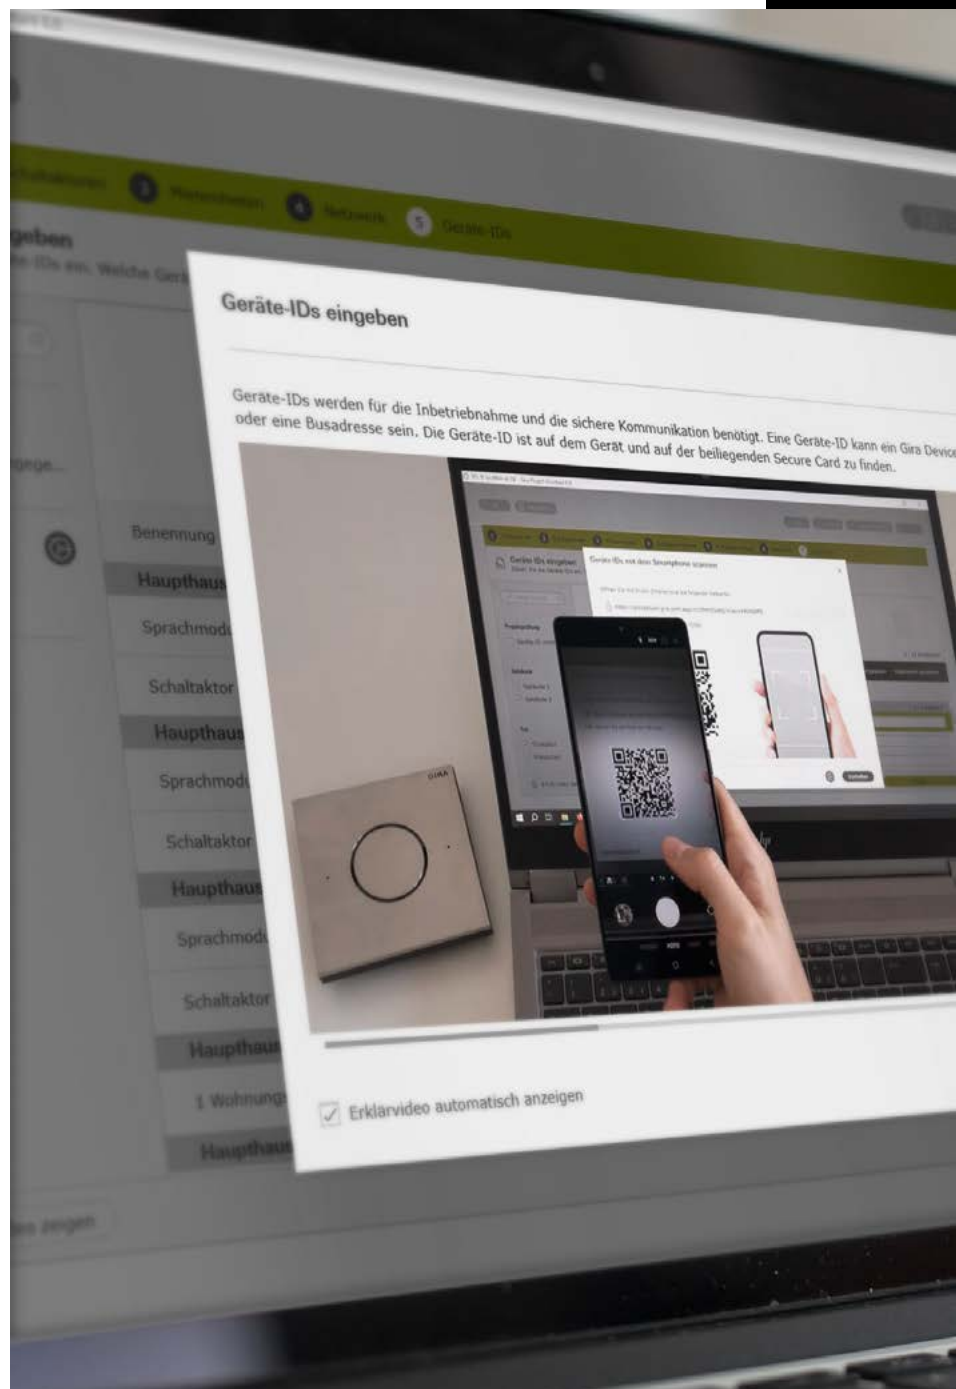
Schaltaktoren 3 Mastereinstellungen 4 Netzwerk 5 Geräte-IDs

geben
e-IDs ein. Welche Gerä

Geräte-IDs eingeben

Geräte-IDs werden für die Inbetriebnahme und die sichere Kommunikation benötigt. Eine Geräte-ID kann ein Gira Device oder eine Busadresse sein. Die Geräte-ID ist auf dem Gerät und auf der beiliegenden Secure Card zu finden.

Geräte-IDs eingeben

Geräte-IDs mit dem Smartphone scannen

GIRA

Erklärvideo automatisch anzeigen

Benennung
Haupthaus
Sprachmodul
Schaltaktor
Haupthaus
Sprachmodul
Schaltaktor
Haupthaus
Sprachmodul
Schaltaktor
Haupthaus
1 Wohnung
Haupthaus

zeigen